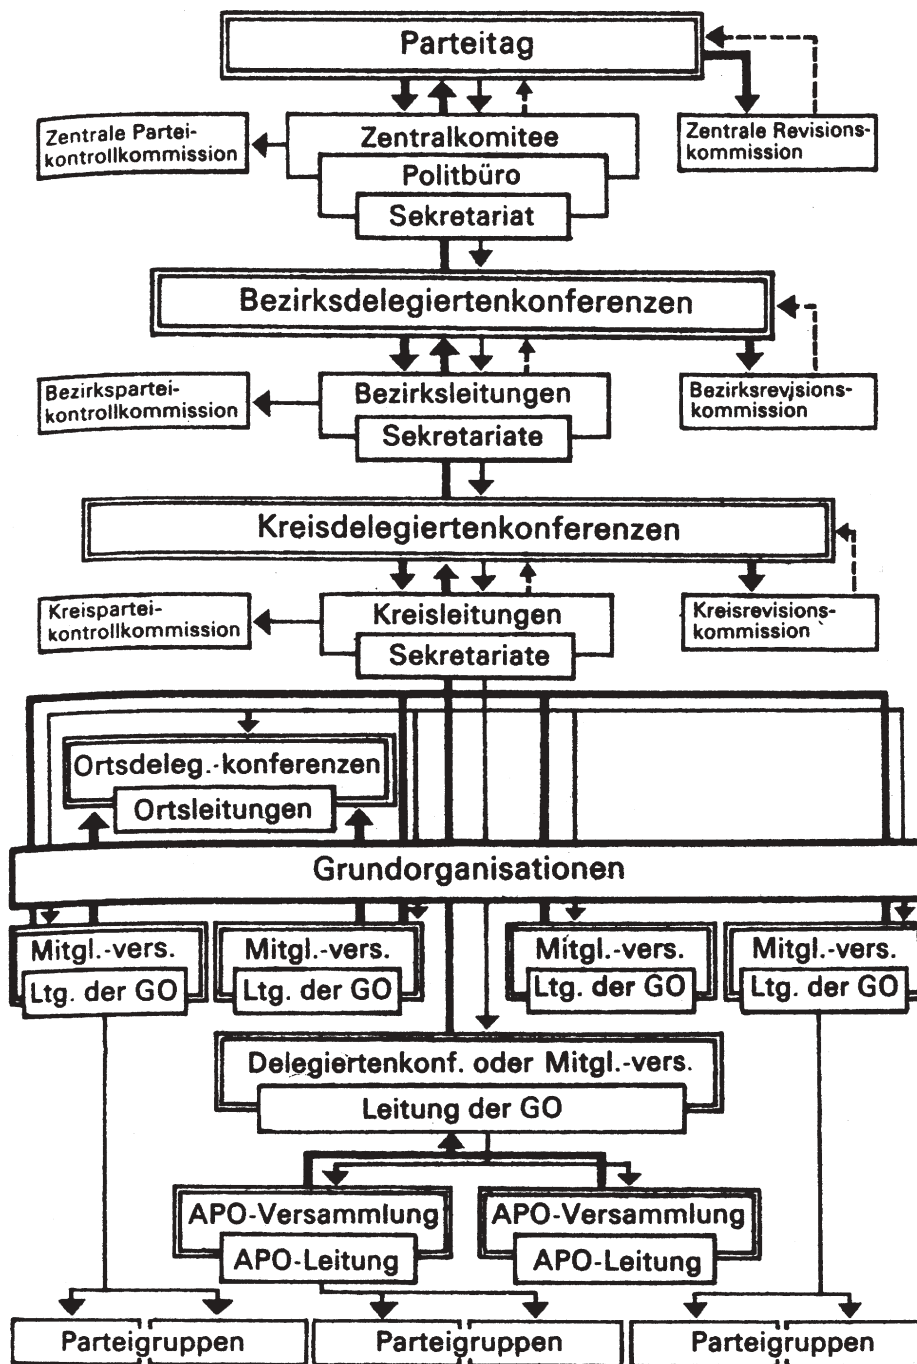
Parteitag

Zentrale Parteikontrollkommission

Zentralkomitee

Politbüro

Sekretariat

Zentrale Revisionskommission

Bezirksdelegiertenkonferenzen

Bezirksparteikontrollkommission

Bezirksleitungen

Sekretariate

Bezirksrevjsionskommission

Kreisdelegiertenkonferenzen

Kreisparteikontrollkommission

Kreisleitungen

Sekretariate

Kreisrevisionskommission

Ortsdeleg.-konferenzen

Ortsleitungen

Grundorganisationen

Mitgl.-vers.

Ltg. der GO

Mitgl.-vers.

Ltg. der GO

Mitgl.-vers.

Ltg. der GO

Mitgl.-vers.

Ltg. der GO

Delegiertenkonf. oder Mitgl.-vers.

Leitung der GO

APO-Versammlung

APO-Leitung

APO-Versammlung

APO-Leitung

Parteigruppen

Parteigruppen

Parteigruppen